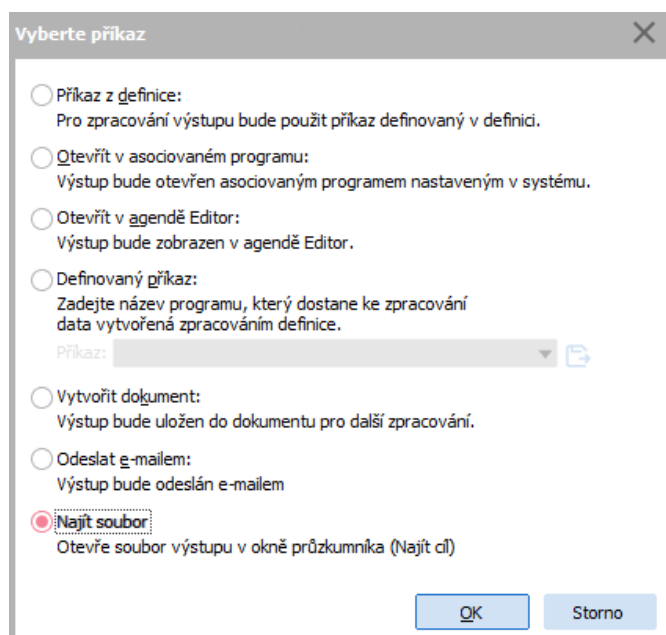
Vyberte příkaz

Příkaz z definice:
Pro zpracování výstupu bude použit příkaz definovaný v definici.

Otevřít v asociovaném programu:
Výstup bude otevřen asociovaným programem nastaveným v systému.

Otevřít v agendě Editor:
Výstup bude zobrazen v agendě Editor.

Definovaný příkaz:
Zadejte název programu, který dostane ke zpracování data vytvořená zpracováním definice.
Příkaz:

Vytvořit dokument:
Výstup bude uložen do dokumentu pro další zpracování.

Odeslat e-mailem:
Výstup bude odeslán e-mailem

Najít soubor
Otevře soubor výstupu v okně průzkumníka (Najít cíl)

OK
Storno